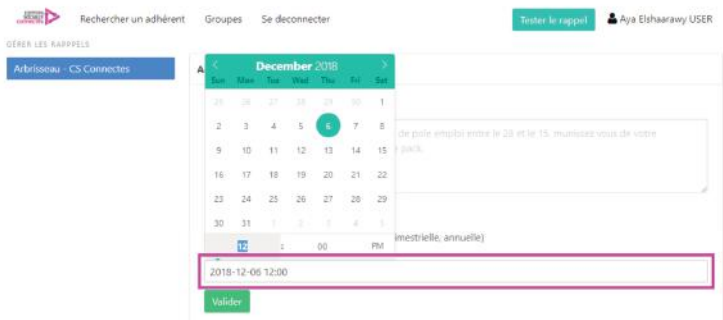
Rechercher un adhérent Groupes Se deconnecter

Tester le rappel

Aya Elshaarawy USER

GÉRER LES RAPPELS

Arbrisseau - CS Connectes

A

December 2018

| Sun | Mon | Tue | Wed | Thu | Fri | Sat |
|---|---|---|---|---|---|---|
| 25 | 26 | 27 | 28 | 29 | 30 | 1 |
| 2 | 3 | 4 | 5 | 6 | 7 | 8 |
| 9 | 10 | 11 | 12 | 13 | 14 | 15 |
| 16 | 17 | 18 | 19 | 20 | 21 | 22 |
| 23 | 24 | 25 | 26 | 27 | 28 | 29 |
| 30 | 31 | 1 | 2 | 3 | 4 | 5 |

12 : 00 PM

de pole emploi entre le 28 et le 15, munissez vous de votre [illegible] pack.

imestrielle, annuelle)

2018-12-06 12:00

Valider